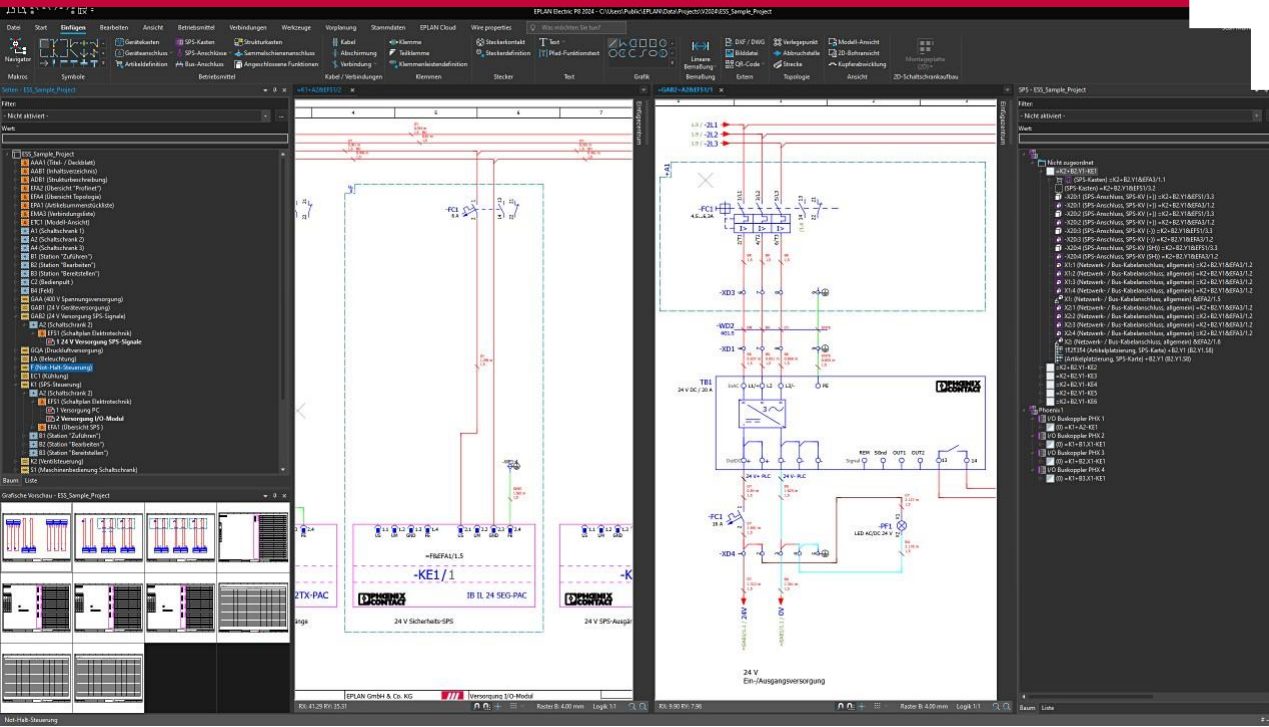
EPLAN Electric P8 2024 - C:\Users\Public\EPLAN\Data\Projects\V2024\ESS_Sample_Project

Datei Start Einfügen Bearbeiten Ansicht Betriebsmittel Verbindungen Werkzeuge Vorplanung Stammdaten EPLAN Cloud Wire properties Was möchten Sie tun?

Navigator
Makros
Symbole
Gerätekasten
Geräteanschluss
Artikeldefinition
SPS-Kasten
SPS-Anschlüsse
Bus-Anschluss
Strukturkasten
Sammelschienenanschluss
Angeschlossene Funktionen
Betriebsmittel
Kabel
Abschirmung
Verbindung
Kabel / Verbindungen
Klemme
Teilklemme
Klemmenleistendefinition
Klemmen
Steckerkontakt
Steckerdefinition
Stecker
Text
Pfad-Funktionstext
Text
Grafik
Lineare Bemaßung
Bemaßung
DXF / DWG
Bilddatei
QR-Code
Extern
Verlegepunkt
Abbruchstelle
Strecke
Topologie
Modell-Ansicht
2D-Bohransicht
Kupferabwicklung
Ansicht
Montageplatte
2D-Schaltschrankaufbau

Seiten - ESS_Sample_Project
Filter:
- Nicht aktiviert -
Wert:
ESS_Sample_Project
AAA1 (Titel- / Deckblatt)
AAB1 (Inhaltsverzeichnis)
ADB1 (Strukturbeschreibung)
EFA2 (Übersicht "Profinet")
EFA4 (Übersicht Topologie)
EPA1 (Artikelsummenstückliste)
EMA3 (Verbindungsliste)
ETC1 (Modell-Ansicht)
A1 (Schaltschrank 1)
A2 (Schaltschrank 2)
A4 (Schaltschrank 3)
B1 (Station "Zuführen")
B2 (Station "Bearbeiten")
B3 (Station "Bereitstellen")
C2 (Bedienpult )
B4 (Feld)
GAA (400 V Spannungsversorgung)
GAB1 (24 V Geräteversorgung)
GAB2 (24 V Versorgung SPS-Signale)
A2 (Schaltschrank 2)
EFS1 (Schaltplan Elektrotechnik)
1 24 V Versorgung SPS-Signale
GQA (Druckluftversorgung)
EA (Beleuchtung)
F (Not-Halt-Steuerung)
EC1 (Kühlung)
K1 (SPS-Steuerung)
A2 (Schaltschrank 2)
EFS1 (Schaltplan Elektrotechnik)
1 Versorgung PC
2 Versorgung I/O-Modul
EFA1 (Übersicht SPS )
B1 (Station "Zuführen")
B2 (Station "Bearbeiten")
B3 (Station "Bereitstellen")
K2 (Ventilsteuerung)
S1 (Maschinenbedienung Schaltschrank)
Baum Liste

Grafische Vorschau - ESS_Sample_Project

=K1+A2/EFS1/2
-FC1
=F&EFA1/1.5
-KE1 / 1
2TX-PAC
IB IL 24 SEG-PAC
24 V Sicherheits-SPS
24 V SPS-Ausgä
EPLAN GmbH & Co. KG
Versorgung I/O-Modul
RX: 41.29 RY: 35.31
Raster B: 4.00 mm Logik 1:1

=GAB2+A2/EFS1/1
-2L1
-2L2
-2L3
-A1
-FC1
4.5...6.3 A
-XD3
-WD2
-XD1
-TB1
24 V DC / 20 A
PHOENIX CONTACT
REM 50mI OUT1 OUT2
24 V- PLC
24 V+ PLC
-FC1
-PF1
LED AC/DC 24 V
-XD4
24 V
Ein-/Ausgangsversorgung
RX: 9.90 RY: 7.96
Raster B: 4.00 mm Logik 1:1

SPS - ESS_Sample_Project
Filter:
- Nicht aktiviert -
Wert:
Nicht zugeordnet
=K2+B2.Y1-KE1
(SPS-Kasten) =K2+B2.Y1&EFS1/1.1
(SPS-Kasten) =K2+B2.Y1&EFA3/3.2
-X2D:1 (SPS-Anschluss, SPS-KV (+)) =K2+B2.Y1&EFS1/3.3
-X2D:1 (SPS-Anschluss, SPS-KV (+)) =K2+B2.Y1&EFA3/1.2
-X2D:2 (SPS-Anschluss, SPS-KV (+)) =K2+B2.Y1&EFS1/3.3
-X2D:2 (SPS-Anschluss, SPS-KV (+)) =K2+B2.Y1&EFA3/1.2
-X2D:3 (SPS-Anschluss, SPS-KV (-)) =K2+B2.Y1&EFS1/3.3
-X2D:3 (SPS-Anschluss, SPS-KV (-)) =K2+B2.Y1&EFA3/1.2
-X2D:4 (SPS-Anschluss, SPS-KV (SH)) =K2+B2.Y1&EFS1/3.3
-X2D:4 (SPS-Anschluss, SPS-KV (SH)) =K2+B2.Y1&EFA3/1.2
X1:1 (Netzwerk- / Bus-Kabelanschluss, allgemein) =K2+B2.Y1&EFA3/1.2
X1:2 (Netzwerk- / Bus-Kabelanschluss, allgemein) =K2+B2.Y1&EFA3/1.2
X1:3 (Netzwerk- / Bus-Kabelanschluss, allgemein) =K2+B2.Y1&EFA3/1.2
X1:4 (Netzwerk- / Bus-Kabelanschluss, allgemein) =K2+B2.Y1&EFA3/1.2
X1: (Netzwerk- / Bus-Kabelanschluss, allgemein) &EFA2/1.5
X2:1 (Netzwerk- / Bus-Kabelanschluss, allgemein) =K2+B2.Y1&EFA3/1.2
X2:2 (Netzwerk- / Bus-Kabelanschluss, allgemein) =K2+B2.Y1&EFA3/1.2
X2:3 (Netzwerk- / Bus-Kabelanschluss, allgemein) =K2+B2.Y1&EFA3/1.2
X2:4 (Netzwerk- / Bus-Kabelanschluss, allgemein) =K2+B2.Y1&EFA3/1.2
X2: (Netzwerk- / Bus-Kabelanschluss, allgemein) &EFA2/1.6
1T2T3T4 (Artikelplatzierung, SPS-Karte) +B2.Y1 (B2.Y1.S8)
(Artikelplatzierung, SPS-Karte) +B2.Y1 (B2.Y1.S8)
=K2+B2.Y1-KE2
=K2+B2.Y1-KE3
=K2+B2.Y1-KE4
=K2+B2.Y1-KE5
=K2+B2.Y1-KE6
Phoenix1
I/O Buskoppler PHX 1
(0) =K1+A2-KE1
I/O Buskoppler PHX 2
(0) =K1+B1.X1-KE1
I/O Buskoppler PHX 3
(0) =K1+B2.X1-KE1
I/O Buskoppler PHX 4
(0) =K1+B3.X1-KE1
Baum Liste

Not-Halt-Steuerung